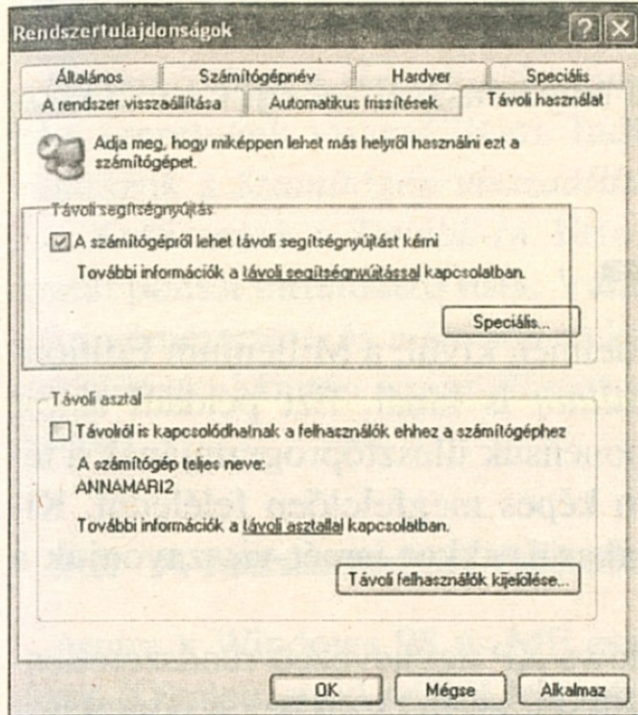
Rendszertulajdonságok

Általános | Számítógépnév | Hardver | Speciális
A rendszer visszaállítása | Automatikus frissítések | Távoli használat

Adja meg, hogy miképpen lehet más helyről használni ezt a számítógépet.

Távoli segítségnyújtás

☑ A számítógépről lehet távoli segítségnyújtást kérni

További információk a távoli segítségnyújtással kapcsolatban.

Speciális...

Távoli asztal

☐ Távolról is kapcsolódhatnak a felhasználók ehhez a számítógéphez

A számítógép teljes neve:
ANNAMARI2

További információk a távoli asztallal kapcsolatban.

Távoli felhasználók kijelölése...

OK | Mégse | Alkalmaz